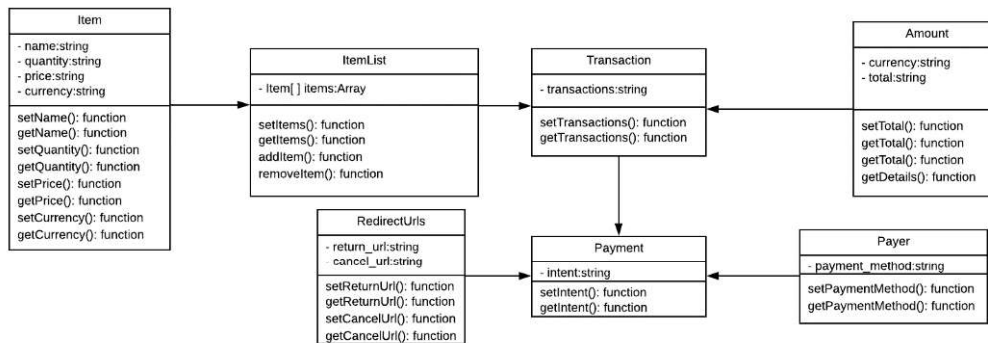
Item

- name:string
- quantity:string
- price:string
- currency:string

setName(): function
getName(): function
setQuantity(): function
getQuantity(): function
setPrice(): function
getPrice(): function
setCurrency(): function
getCurrency(): function

ItemList

- Item[ ] items:Array

setItems(): function
getItems(): function
addItem(): function
removeItem(): function

Transaction

- transactions:string

setTransactions(): function
getTransactions(): function

Amount

- currency:string
- total:string

setTotal(): function
getTotal(): function
getTotal(): function
getDetails(): function

RedirectUrls

- return_url:string
- cancel_url:string

setReturnUrl(): function
getReturnUrl(): function
setCancelUrl(): function
getCancelUrl(): function

Payment

- intent:string

setIntent(): function
getIntent(): function

Payer

- payment_method:string

setPaymentMethod(): function
getPaymentMethod(): function